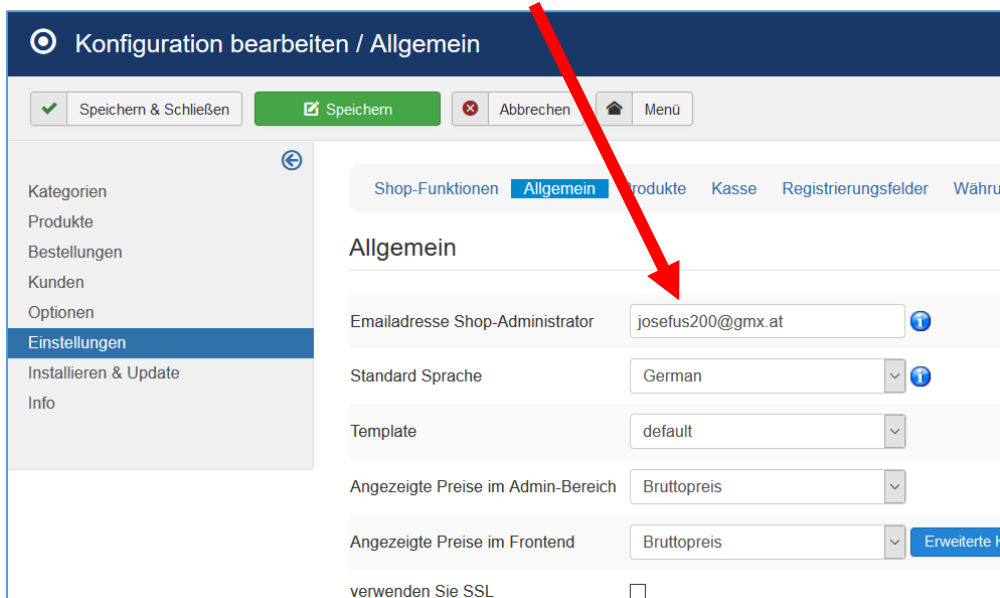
Konfiguration bearbeiten / Allgemein

Speichern & Schließen
Speichern
Abbrechen
Menü

Kategorien
Produkte
Bestellungen
Kunden
Optionen
Einstellungen
Installieren & Update
Info

Shop-Funktionen
Allgemein
Produkte
Kasse
Registrierungsfelder
Währu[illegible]

Allgemein

| | |
|---|---|
| Emailadresse Shop-Administrator | josefus200@gmx.at |
| Standard Sprache | German |
| Template | default |
| Angezeigte Preise im Admin-Bereich | Bruttopreis |
| Angezeigte Preise im Frontend | Bruttopreis |
| verwenden Sie SSL | |

Erweiterte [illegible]